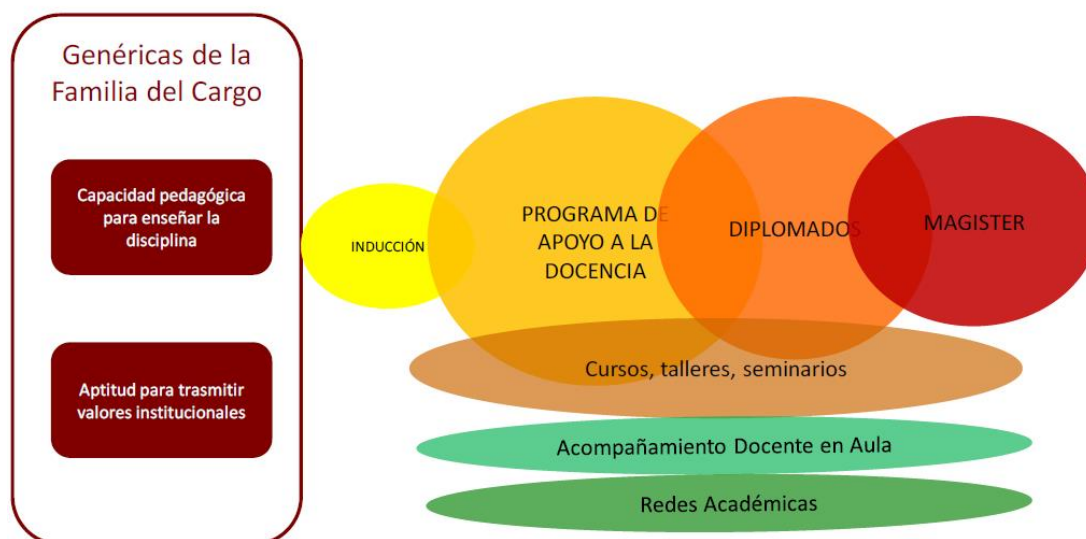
Genéricas de la Familia del Cargo

Capacidad pedagógica para enseñar la disciplina

Aptitud para trasmitir valores institucionales

INDUCCIÓN

PROGRAMA DE APOYO A LA DOCENCIA

DIPLOMADOS

MAGISTER

Cursos, talleres, seminarios

Acompañamiento Docente en Aula

Redes Académicas